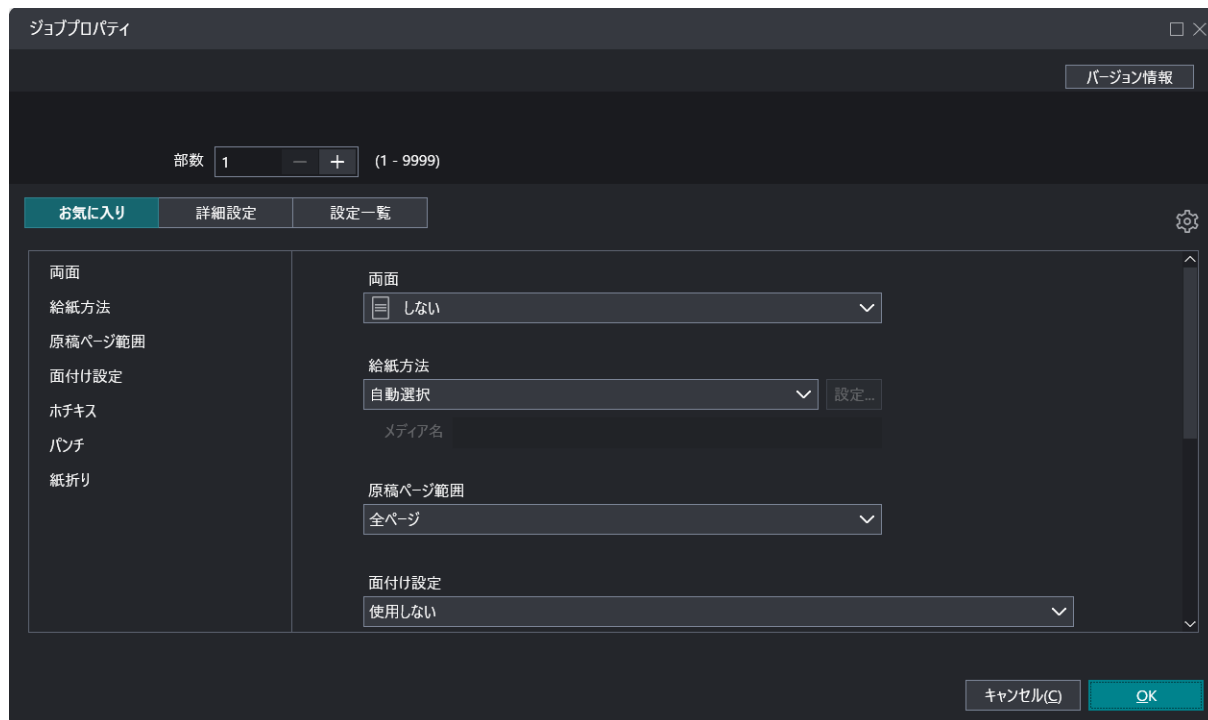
ジョブプロパティ

バージョン情報

部数 1 − + (1 - 9999)

お気に入り 詳細設定 設定一覧

両面
給紙方法
原稿ページ範囲
面付け設定
ホチキス
パンチ
紙折り

両面
しない

給紙方法
自動選択
設定...
メディア名

原稿ページ範囲
全ページ

面付け設定
使用しない

キャンセル(C) OK